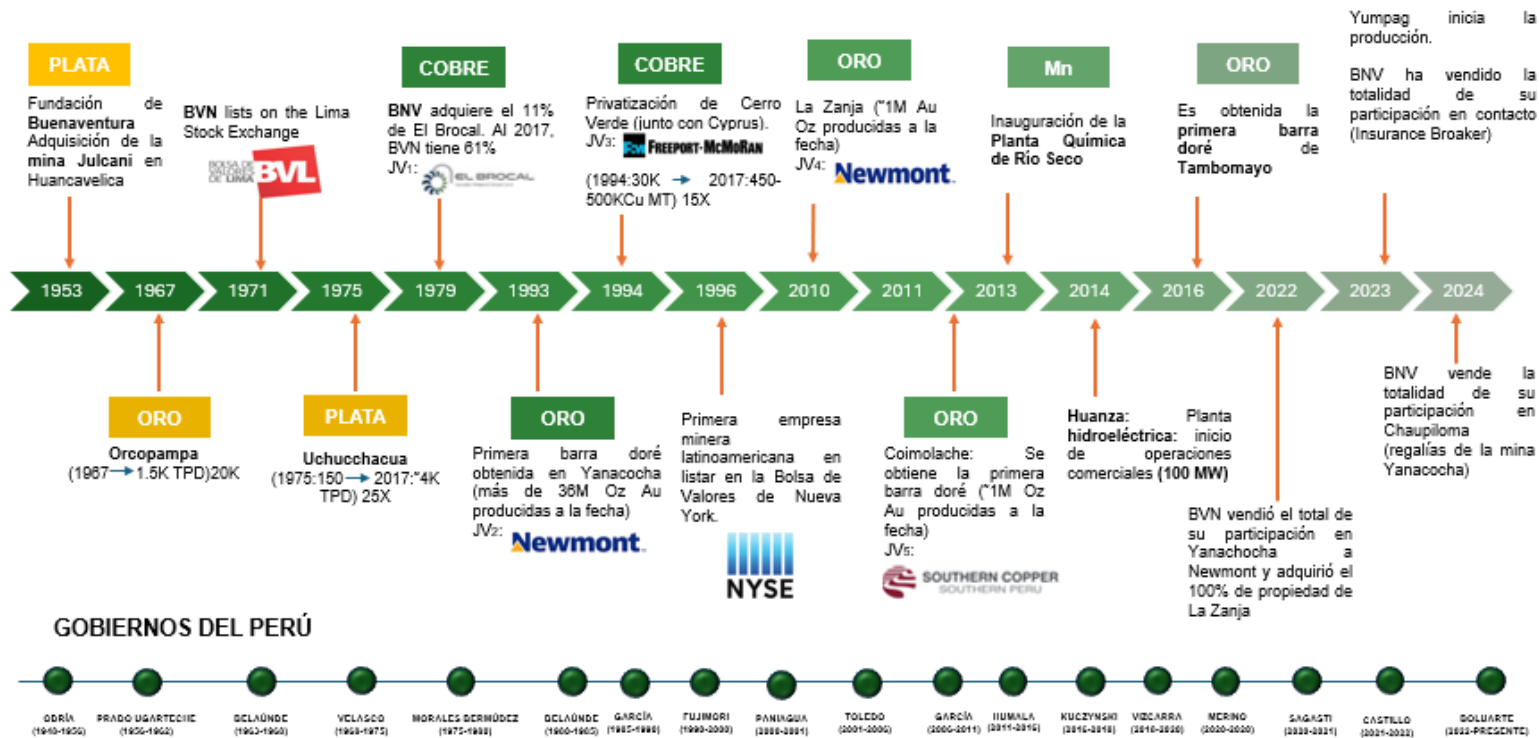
PLATA

Fundación de **Buenaventura** Adquisición de la **mina Julcani** en Huancavelica

**BVN** lists on the Lima Stock Exchange

BOLSA DE VALORES DE LIMA BVL

COBRE

**BNV** adquiere el 11% de El Brocal. Al 2017, BVN tiene 61%
JV1: EL BROCAL

COBRE

Privatización de Cerro Verde (junto con Cyprus).
JV3: FREEPORT-McMoRAN
(1994:30K → 2017:450-500KCu MT) 15X

ORO

La Zanja (~1M Au Oz producidas a la fecha)
JV4: Newmont

Mn

Inauguración de la **Planta Química de Río Seco**

ORO

Es obtenida la **primera barra doré** de **Tambomayo**

Yumpag inicia la producción.

BNV ha vendido la totalidad de su participación en contacto (Insurance Broaker)

1953 | 1967 | 1971 | 1975 | 1979 | 1993 | 1994 | 1996 | 2010 | 2011 | 2013 | 2014 | 2016 | 2022 | 2023 | 2024

ORO

**Orcopampa**
(1967 → 1.5K TPD)20K

PLATA

**Uchucchacua**
(1975:150 → 2017:~4K TPD) 25X

ORO

Primera barra doré obtenida en Yanacocha (más de 36M Oz Au producidas a la fecha)
JV2: Newmont

Primera empresa minera latinoamericana en listar en la Bolsa de Valores de Nueva York.

NYSE

ORO

Coimolache: Se obtiene la primera barra doré (~1M Oz Au producidas a la fecha)
JV5: SOUTHERN COPPER SOUTHERN PERU

**Huanza: hidroeléctrica:** Planta inicio de operaciones comerciales **(100 MW)**

BVN vendió el total de su participación en Yanachocha a Newmont y adquirió el 100% de propiedad de La Zanja

BNV vende la totalidad de su participación en Chaupiloma (regalías de la mina Yanacocha)

GOBIERNOS DEL PERÚ

ODRÍA (1948-1956)
PRADO UGARTECHE (1956-1962)
BELAÚNDE (1963-1968)
VELASCO (1968-1975)
MORALES BERMÚDEZ (1975-1980)
BELAÚNDE (1980-1985)
GARCÍA (1985-1990)
FUJIMORI (1990-2000)
PANIAGUA (2000-2001)
TOLEDO (2001-2006)
GARCÍA (2006-2011)
HUMALA (2011-2016)
KUCZYNSKI (2016-2018)
VIZCARRA (2018-2020)
MERINO (2020-2020)
SAGASTI (2020-2021)
CASTILLO (2021-2022)
BOLUARTE (2022-PRESENTE)